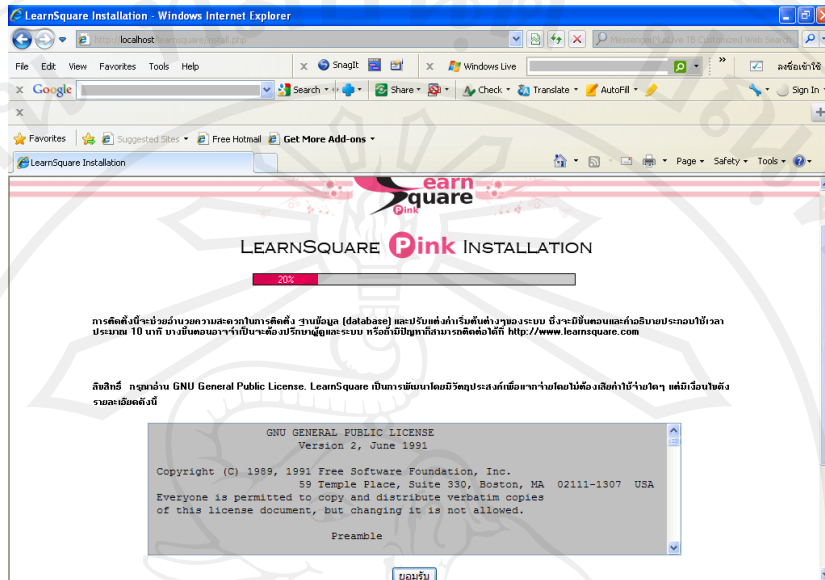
LearnSquare Installation - Windows Internet Explorer

http://localhost/learnsquare/install.php

File Edit View Favorites Tools Help

SnagIt

Windows Live

ลงชื่อเข้าใช้

Google

Search

Share

Check Translate AutoFill

Sign In

Favorites Suggested Sites Free Hotmail Get More Add-ons

LearnSquare Installation

Page Safety Tools

earn square Pink

LEARNSQUARE Pink INSTALLATION

20%

การติดตั้งนี้จะช่วยอำนวยความสะดวกในการติดตั้ง ฐานข้อมูล (database) และปรับแต่งค่าเริ่มต้นต่างๆของระบบ ซึ่งจะมีขั้นตอนและคำอธิบายประกอบใช้เวลาประมาณ 10 นาที บางขั้นตอนอาจจำเป็นจะต้องปรึกษาผู้ดูแลระบบ หรือถ้ามีปัญหาก็สามารถติดต่อได้ที่ http://www.learnsquare.com

ลิขสิทธิ์ กรุณาอ่าน GNU General Public License. LearnSquare เป็นการพัฒนาโดยมีวัตถุประสงค์เพื่อแจกจ่ายโดยไม่ต้องเสียค่าใช้จ่ายใดๆ แต่มีเงื่อนไขดังรายละเอียดดังนี้

GNU GENERAL PUBLIC LICENSE
Version 2, June 1991

Copyright (C) 1989, 1991 Free Software Foundation, Inc.
59 Temple Place, Suite 330, Boston, MA 02111-1307 USA
Everyone is permitted to copy and distribute verbatim copies
of this license document, but changing it is not allowed.

Preamble

ยอมรับ